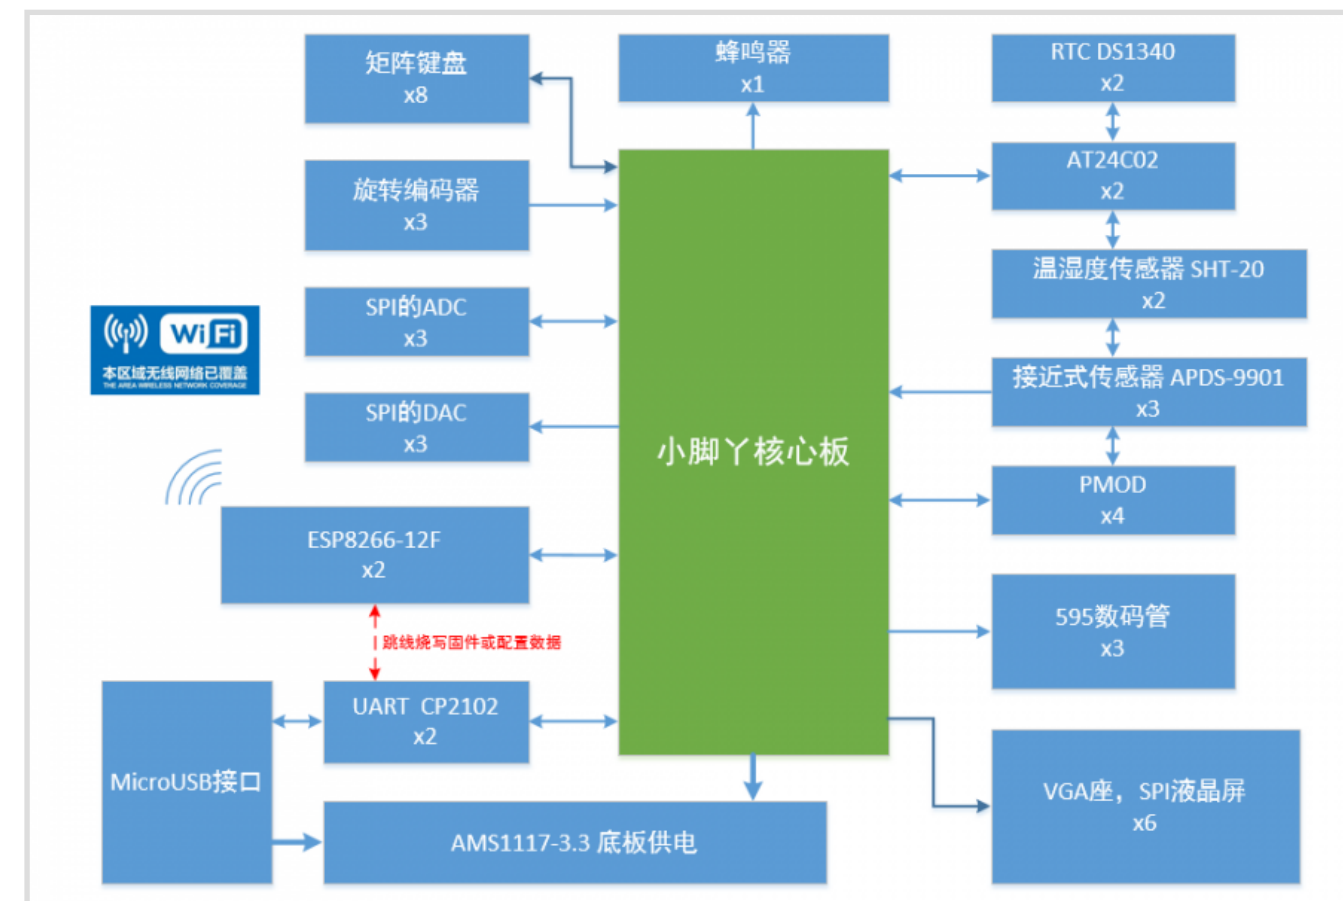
矩阵键盘
x8

蜂鸣器
x1

RTC DS1340
x2

旋转编码器
x3

AT24C02
x2

温湿度传感器 SHT-20
x2

SPI的ADC
x3

WiFi
本区域无线网络已覆盖
THE AREA WIRELESS NETWORK COVERAGE

接近式传感器 APDS-9901
x3

SPI的DAC
x3

小脚丫核心板

PMOD
x4

ESP8266-12F
x2

595数码管
x3

跳线烧写固件或配置数据

MicroUSB接口

UART CP2102
x2

VGA座，SPI液晶屏
x6

AMS1117-3.3 底板供电